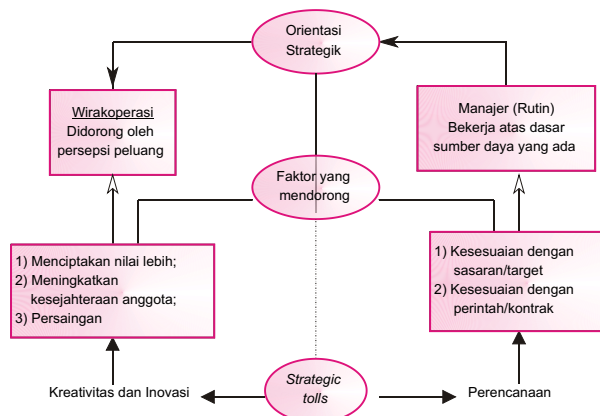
Orientasi Strategik

Wirakoperasi
Didorong oleh persepsi peluang

Manajer (Rutin)
Bekerja atas dasar sumber daya yang ada

Faktor yang mendorong

1) Menciptakan nilai lebih;
2) Meningkatkan kesejahteraan anggota;
3) Persaingan

1) Kesesuaian dengan sasaran/target
2) Kesesuaian dengan perintah/kontrak

Kreativitas dan Inovasi

Strategic tolls

Perencanaan